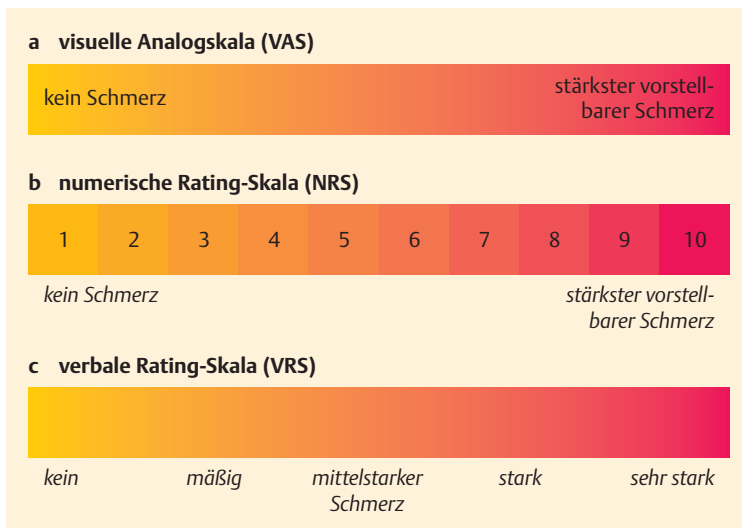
a visuelle Analogskala (VAS)

kein Schmerz

stärkster vorstellbarer Schmerz

b numerische Rating-Skala (NRS)

| 1 | 2 | 3 | 4 | 5 | 6 | 7 | 8 | 9 | 10 |
|---|---|---|---|---|---|---|---|---|---|

kein Schmerz

stärkster vorstellbarer Schmerz

c verbale Rating-Skala (VRS)

kein

mäßig

mittelstarker Schmerz

stark

sehr stark